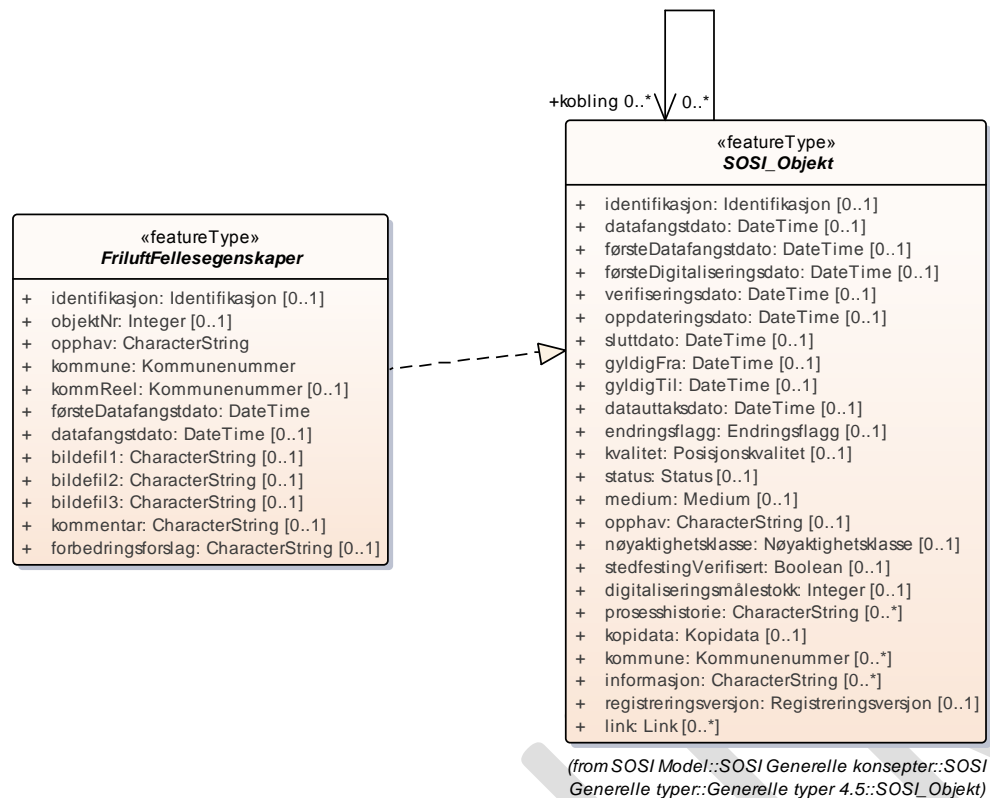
+kobling 0..* 0..*

«featureType»
SOSI_Objekt

+ identifikasjon: Identifikasjon [0..1]
+ datafangstdato: DateTime [0..1]
+ førsteDatafangstdato: DateTime [0..1]
+ førsteDigitaliseringsdato: DateTime [0..1]
+ verifiseringsdato: DateTime [0..1]
+ oppdateringsdato: DateTime [0..1]
+ sluttdato: DateTime [0..1]
+ gyldigFra: DateTime [0..1]
+ gyldigTil: DateTime [0..1]
+ datauttaksdato: DateTime [0..1]
+ endringsflagg: Endringsflagg [0..1]
+ kvalitet: Posisjonskvalitet [0..1]
+ status: Status [0..1]
+ medium: Medium [0..1]
+ opphav: CharacterString [0..1]
+ nøyaktighetsklasse: Nøyaktighetsklasse [0..1]
+ stedfestingVerifisert: Boolean [0..1]
+ digitaliseringsmålestokk: Integer [0..1]
+ prosesshistorie: CharacterString [0..*]
+ kopidata: Kopidata [0..1]
+ kommune: Kommunenummer [0..*]
+ informasjon: CharacterString [0..*]
+ registreringsversjon: Registreringsversjon [0..1]
+ link: Link [0..*]

(from SOSI Model::SOSI Generelle konsepter::SOSI Generelle typer::Generelle typer 4.5::SOSI_Objekt)

«featureType»
FriluftFellesegenskaper

+ identifikasjon: Identifikasjon [0..1]
+ objektNr: Integer [0..1]
+ opphav: CharacterString
+ kommune: Kommunenummer
+ kommReel: Kommunenummer [0..1]
+ førsteDatafangstdato: DateTime
+ datafangstdato: DateTime [0..1]
+ bildefil1: CharacterString [0..1]
+ bildefil2: CharacterString [0..1]
+ bildefil3: CharacterString [0..1]
+ kommentar: CharacterString [0..1]
+ forbedringsforslag: CharacterString [0..1]